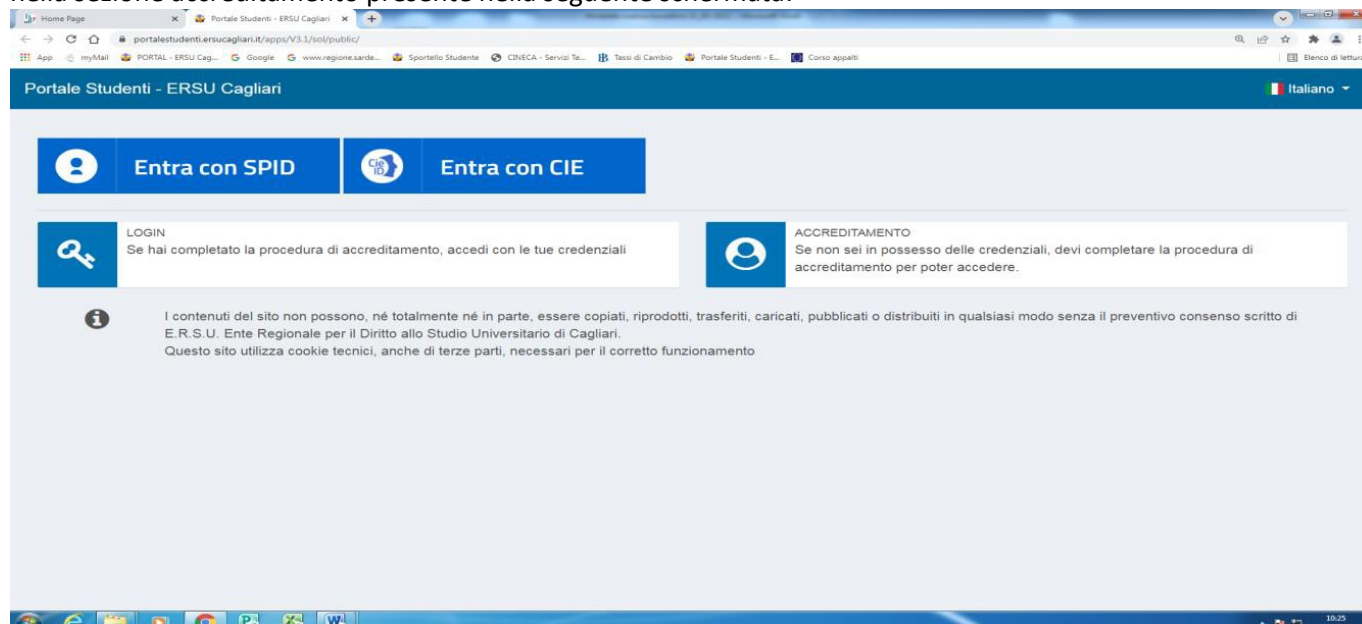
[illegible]

Home Page
Portale Studenti - ERSU Cagliari
portalestudenti.ersucagliari.it/apps/V3.1/sol/public/
App myMail PORTAL - ERSU Cag... Google www.regione.sarde... Sportello Studente CINECA - Servizi Te... Tassi di Cambio Portale Studenti - E... Corso appalti
Elenco di lettura

Portale Studenti - ERSU Cagliari
Italiano

Entra con SPID
Entra con CIE

LOGIN
Se hai completato la procedura di accreditamento, accedi con le tue credenziali

ACCREDITAMENTO
Se non sei in possesso delle credenziali, devi completare la procedura di accreditamento per poter accedere.

I contenuti del sito non possono, né totalmente né in parte, essere copiati, riprodotti, trasferiti, caricati, pubblicati o distribuiti in qualsiasi modo senza il preventivo consenso scritto di E.R.S.U. Ente Regionale per il Diritto allo Studio Universitario di Cagliari.
Questo sito utilizza cookie tecnici, anche di terze parti, necessari per il corretto funzionamento

10:25